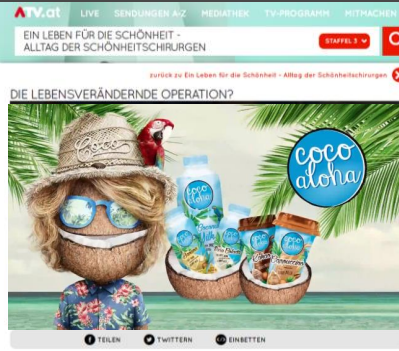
ATV.at LIVE SENDUNGEN A-Z MEDIATHEK TV-PROGRAMM MITMACHEN

EIN LEBEN FÜR DIE SCHÖNHEIT - ALLTAG DER SCHÖNHEITSCHIRURGEN

STAFFEL 3

zurück zu Ein Leben für die Schönheit - Alltag der Schönheitschirurgen

DIE LEBENSVERÄNDERNDE OPERATION?

Coco

coco aloha

coco aloha

coco aloha

coco aloha

TEILEN TWITTERN EINBETTEN